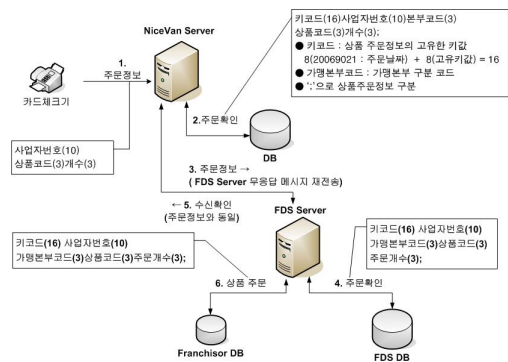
NiceVan Server

키코드(16)사업자번호(10)본부코드(3)
상품코드(3)개수(3);
● 키코드 : 상품 주문정보의 고유한 키값
8(20069021 : 주문날짜) + 8(고유키값) = 16
● 가맹본부코드 : 가맹본부 구분 코드
● ';'으로 상품주문정보 구분

1.
주문정보

카드체크기

2.주문확인

DB

사업자번호(10)
상품코드(3)개수(3)

3. 주문정보 →
( FDS Server 무응답 메시지 재전송)

← 5. 수신확인
(주문정보와 동일)

FDS Server

키코드(16) 사업자번호(10)
가맹본부코드(3)상품코드(3)주문개수(3);

키코드(16) 사업자번호(10)
가맹본부코드(3)상품코드(3)
주문개수(3);

6. 상품 주문

4. 주문확인

Franchisor DB

FDS DB